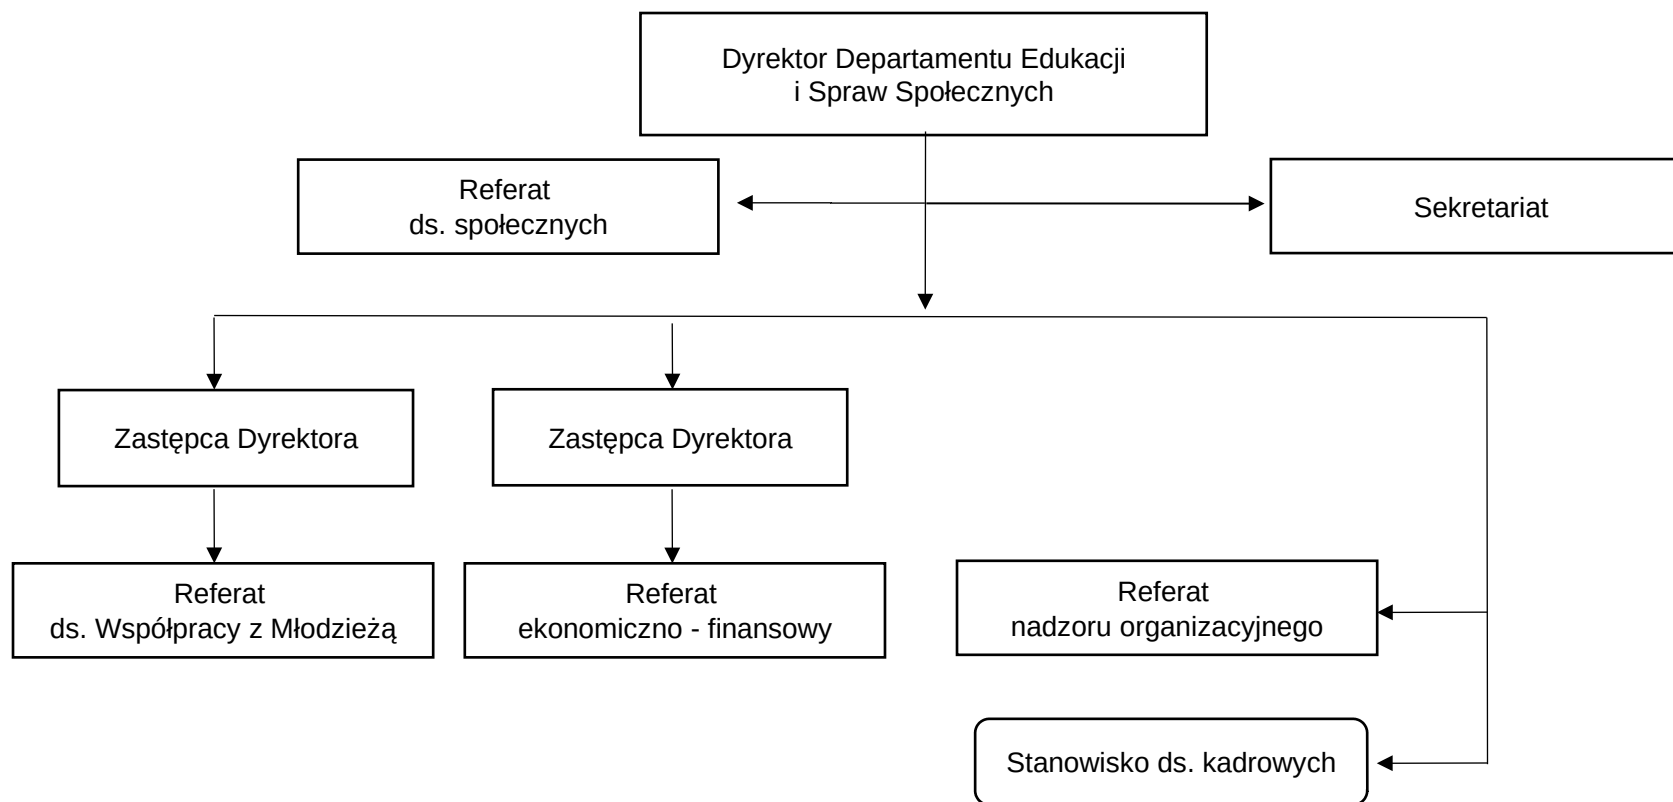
Dyrektor Departamentu Edukacji i Spraw Społecznych

Referat ds. społecznych

Sekretariat

Zastępca Dyrektora

Zastępca Dyrektora

Referat ds. Współpracy z Młodzieżą

Referat ekonomiczno - finansowy

Referat nadzoru organizacyjnego

Stanowisko ds. kadrowych